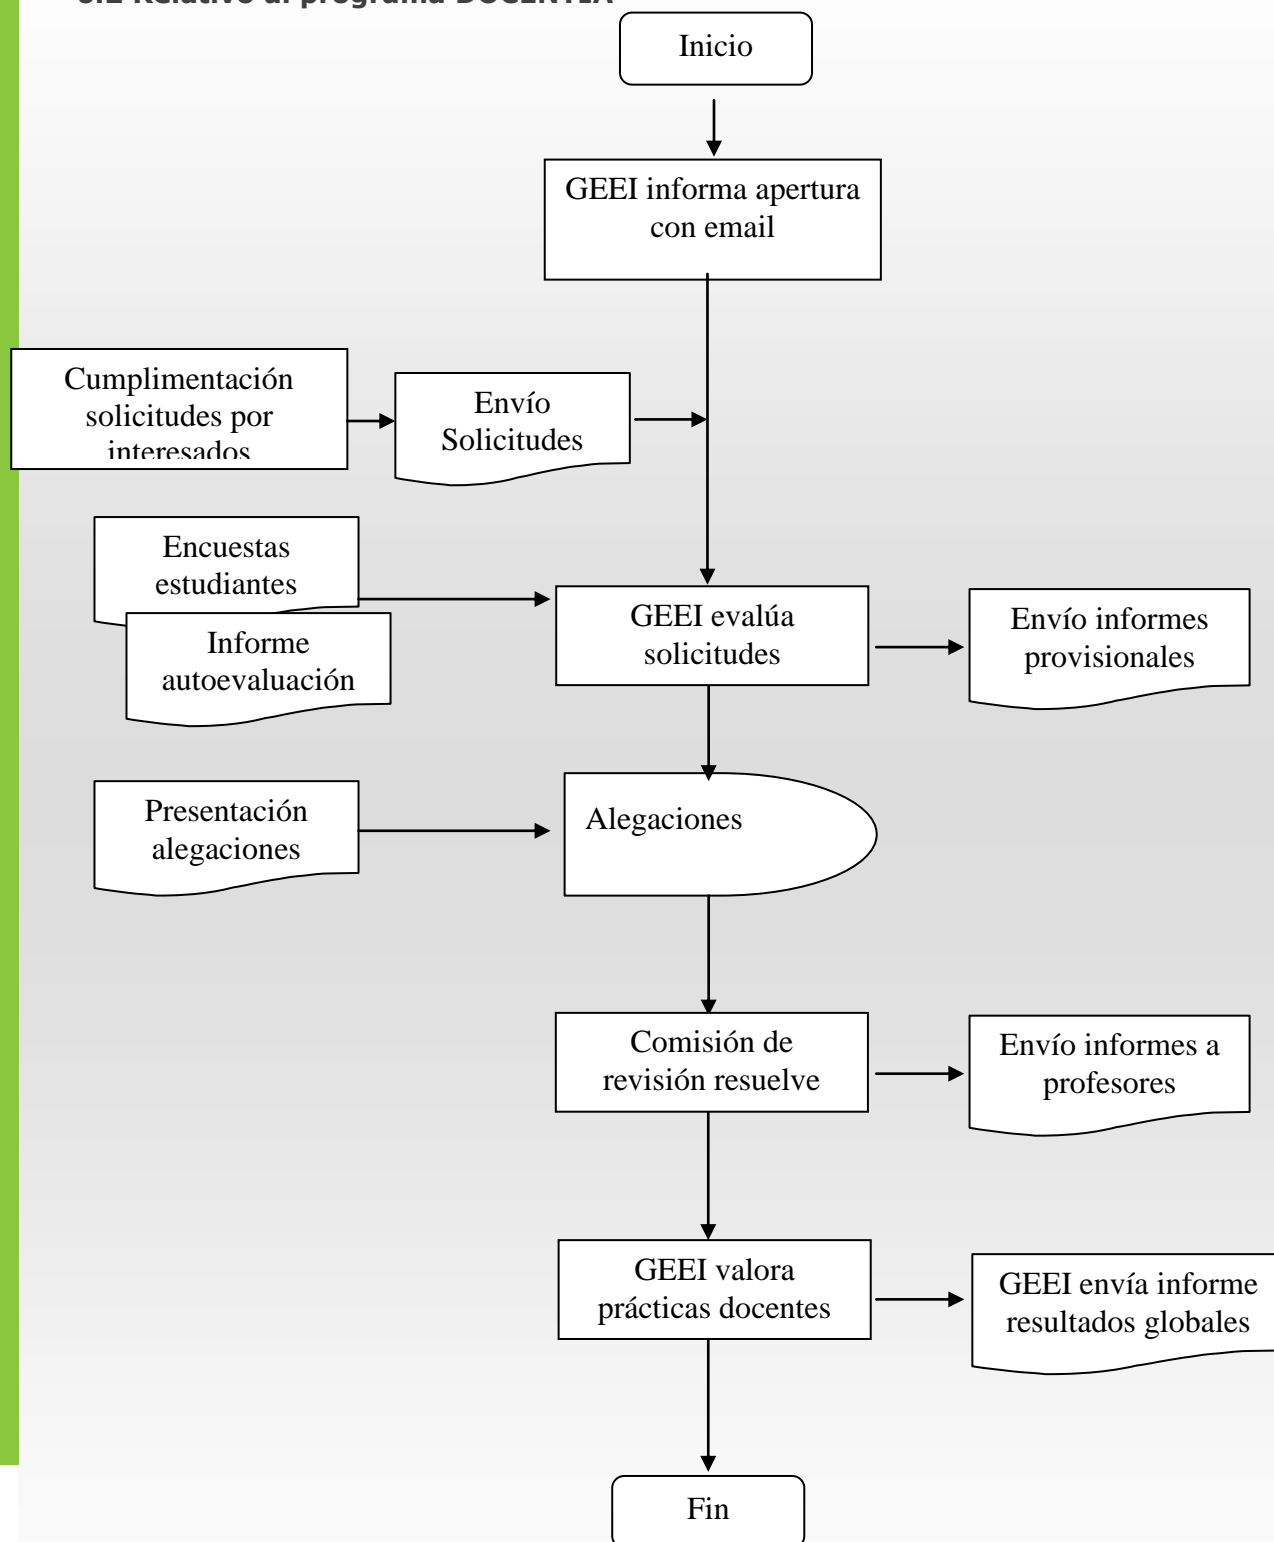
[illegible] Relativo al programa DOCENTIA

Inicio

GEEI informa apertura con email

Cumplimentación solicitudes por interesados

Envío Solicitudes

Encuestas estudiantes

Informe autoevaluación

GEEI evalúa solicitudes

Envío informes provisionales

Presentación alegaciones

Alegaciones

Comisión de revisión resuelve

Envío informes a profesores

GEEI valora prácticas docentes

GEEI envía informe resultados globales

Fin